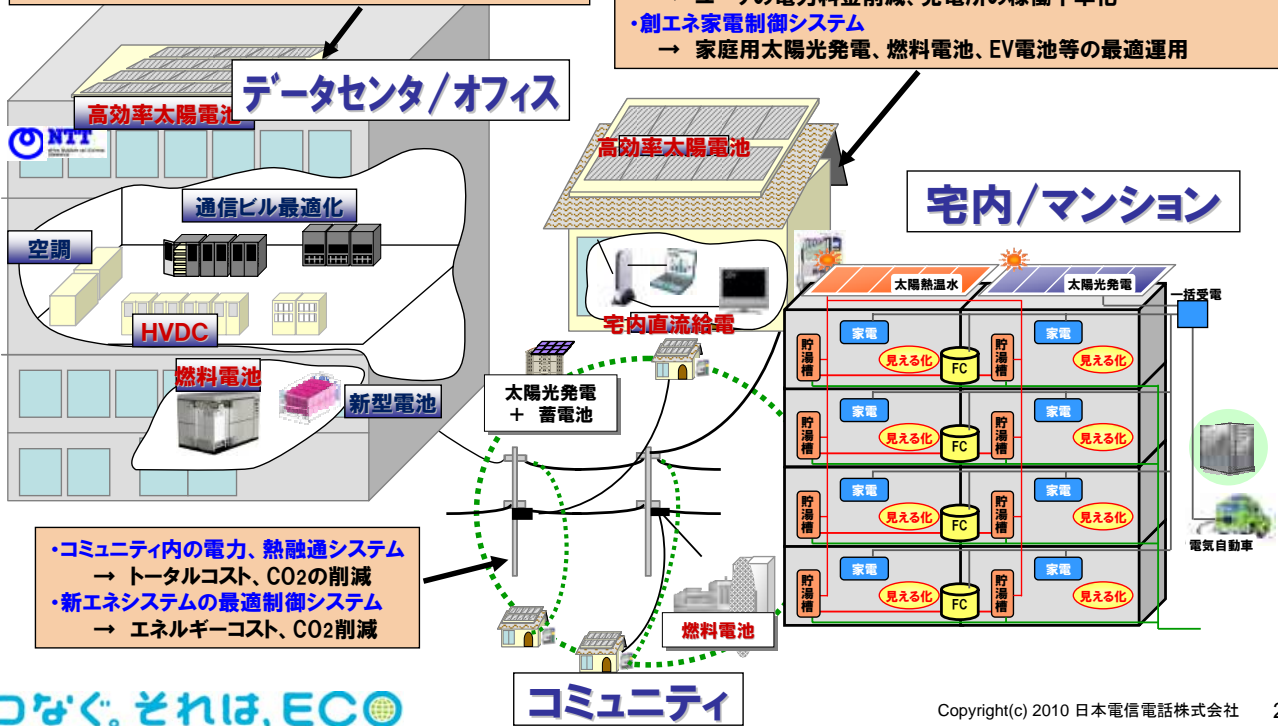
→ ピークの電力料金削減、発電所の稼働率単化 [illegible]
・創エネ家電制御システム
→ 家庭用太陽光発電、燃料電池、EV電池等の最適運用

データセンタ／オフィス
高効率太陽電池
NTT
通信ビル最適化
空調
HVDC
燃料電池
新型電池

高効率太陽電池
宅内直流給電

宅内／マンション
太陽熱温水
太陽光発電
一括受電
家電
見える化
貯湯槽
FC
家電
見える化
貯湯槽
FC
家電
見える化
貯湯槽
FC
家電
見える化
貯湯槽
FC
家電
見える化
貯湯槽
家電
見える化
貯湯槽
家電
見える化
貯湯槽
家電
見える化
貯湯槽
電気自動車

太陽光発電
＋ 蓄電池

・コミュニティ内の電力、熱融通システム
→ トータルコスト、CO2の削減
・新エネシステムの最適制御システム
→ エネルギーコスト、CO2削減

燃料電池
コミュニティ

つなぐ。それは、ECO
Copyright(c) 2010 日本電信電話株式会社 2